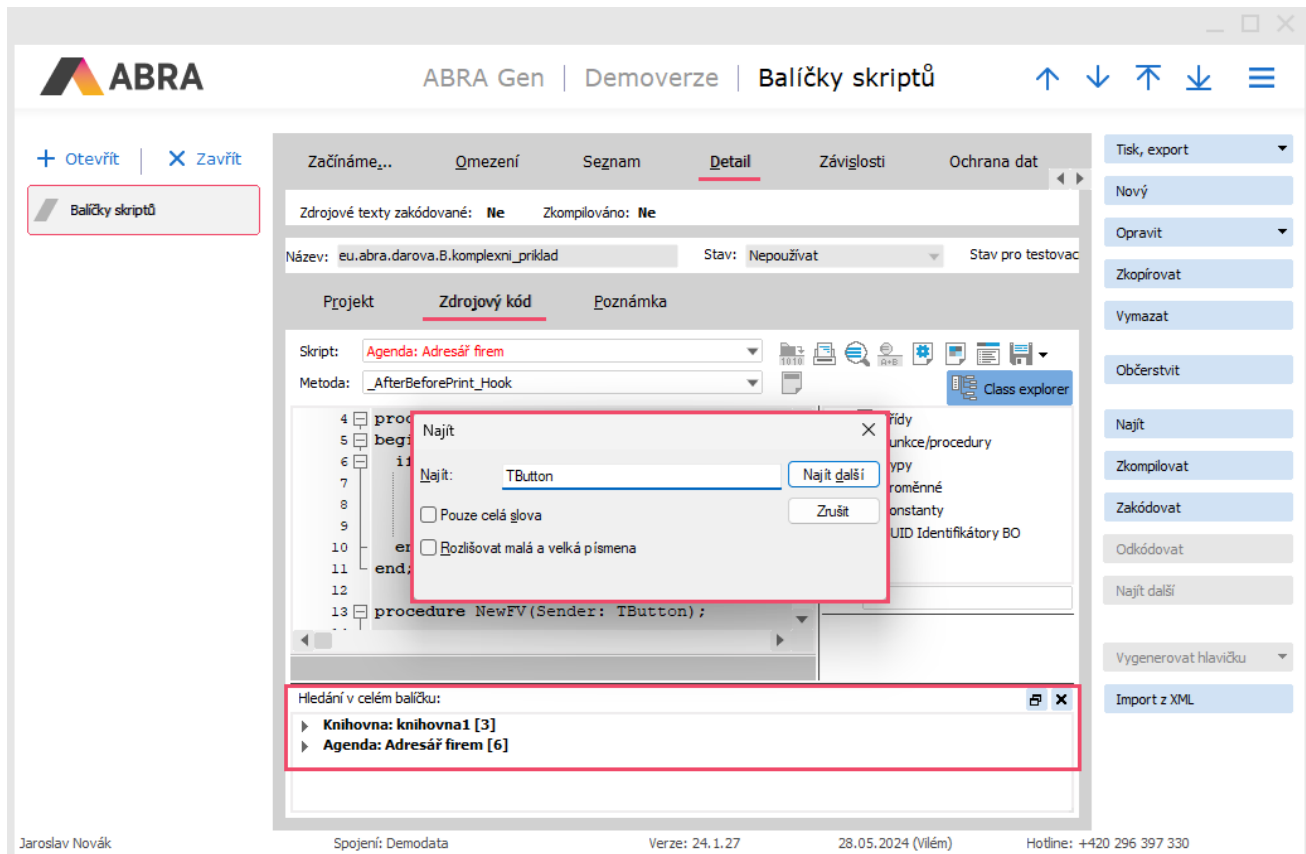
ABRA

ABRA Gen | Demoverze | Balíčky skriptů

+ Otevřít | ✕ Zavřít

Balíčky skriptů

Začínáme... Omezení Seznam Detail Závislosti Ochrana dat

Zdrojové texty zakódované: Ne Zkompilováno: Ne

Název: eu.abra.darova.B.komplexni_priklad Stav: Nepoužívat Stav pro testovac

Projekt Zdrojový kód Poznámka

Skript: Agenda: Adresář firem

Metoda: _AfterBeforePrint_Hook

Class explorer

4 proc
5 begi
6 if
7
8
9
10 en
11 end;
12
13 procedure NewFV(Sender: TButton);

řídy
unkce/procedury
ypy
roměnné
onstanty
UID Identifikátory BO

Najít

Najít: TButton

Najít další

Zrušit

Pouze celá slova

Rozlišovat malá a velká písmena

Hledání v celém balíčku:

Knihovna: knihovna1 [3]
Agenda: Adresář firem [6]

Tisk, export
Nový
Opravit
Zkopírovat
Vymazat
Občerstvit
Najít
Zkompilovat
Zakódovat
Odkódovat
Najít další
Vygenerovat hlavičku
Import z XML

Jaroslav Novák Spojení: Demodata Verze: 24.1.27 28.05.2024 (Vilém) Hotline: +420 296 397 330